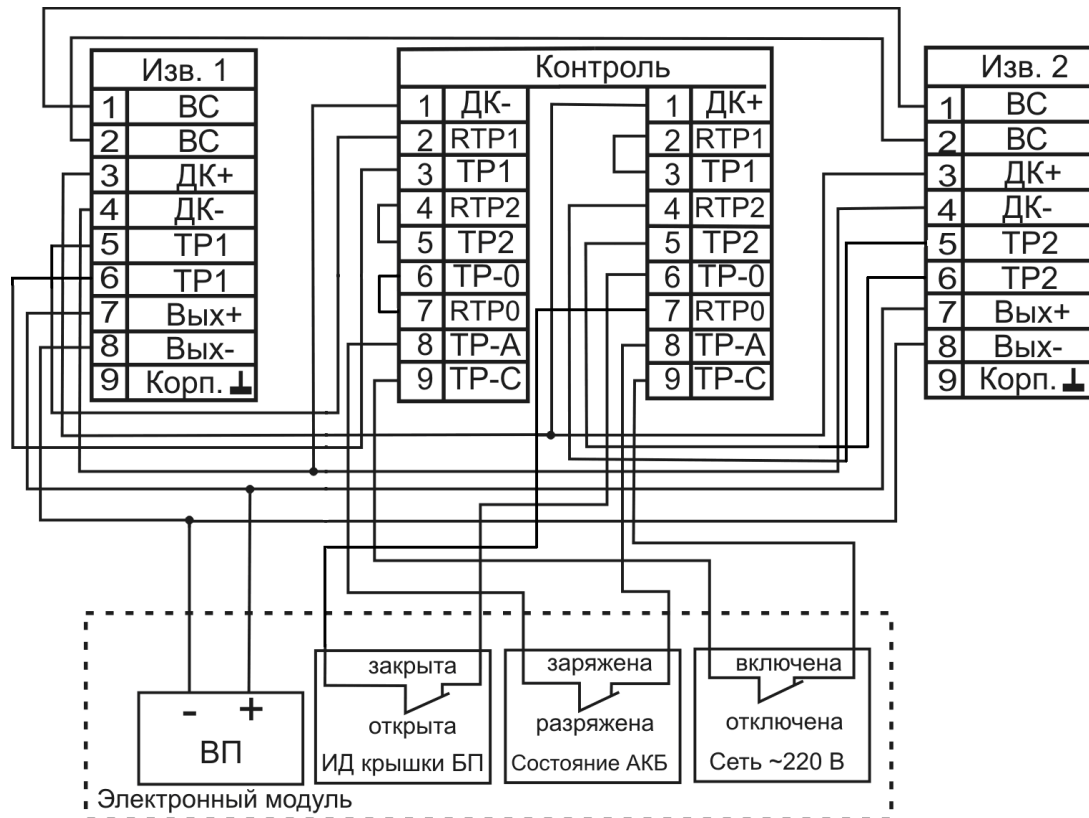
Изв. 1

| | |
|---|---|
| 1 | ВС |
| 2 | ВС |
| 3 | ДК+ |
| 4 | ДК- |
| 5 | ТР1 |
| 6 | ТР1 |
| 7 | Вых+ |
| 8 | Вых- |
| 9 | Корп. ⊥ |

Контроль

| | | | |
|---|---|---|---|
| 1 | ДК- | 1 | ДК+ |
| 2 | RTP1 | 2 | RTP1 |
| 3 | TP1 | 3 | TP1 |
| 4 | RTP2 | 4 | RTP2 |
| 5 | TP2 | 5 | TP2 |
| 6 | TP-0 | 6 | TP-0 |
| 7 | RTP0 | 7 | RTP0 |
| 8 | TP-A | 8 | TP-A |
| 9 | TP-C | 9 | TP-C |

Изв. 2

| | |
|---|---|
| 1 | ВС |
| 2 | ВС |
| 3 | ДК+ |
| 4 | ДК- |
| 5 | ТР2 |
| 6 | ТР2 |
| 7 | Вых+ |
| 8 | Вых- |
| 9 | Корп. ⊥ |

- +
ВП

закрыта
открыта
ИД крышки БП

заряжена
разряжена
Состояние АКБ

включена
отключена
Сеть ~220 В

Электронный модуль